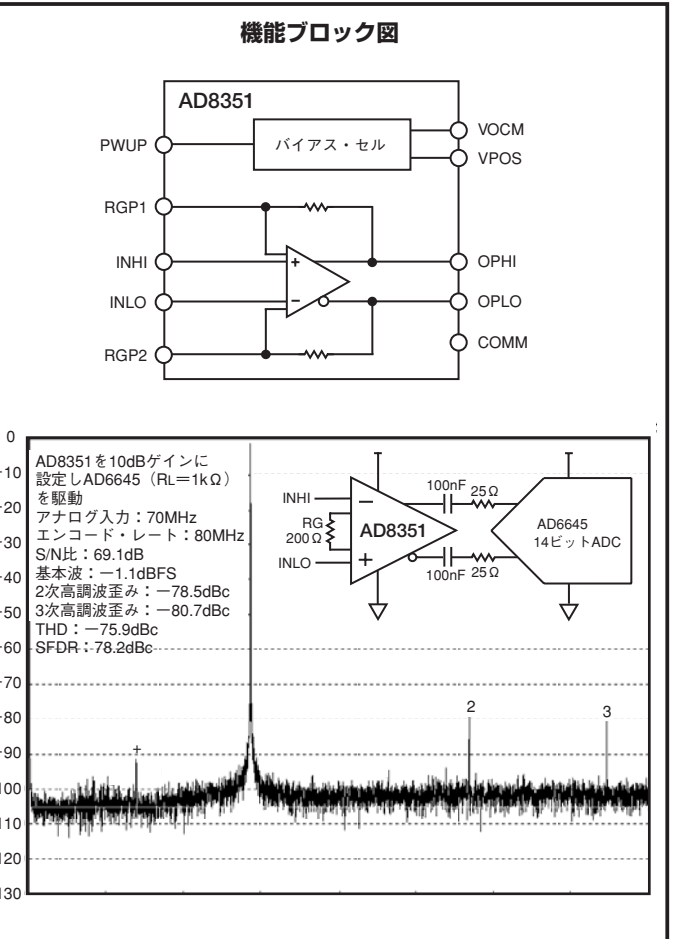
機能ブロック図

AD8351

PWUP

バイアス・セル

VOCM

VPOS

RGP1

INHI

+

INLO

−

RGP2

OPHI

OPLO

COMM

0

-10

-20

-30

-40

-50

-60

-70

-80

-90

-100

-110

-120

-130

AD8351を10dBゲインに設定しAD6645（RL＝1kΩ）を駆動
アナログ入力：70MHz
エンコード・レート：80MHz
S/N比：69.1dB
基本波：−1.1dBFS
2次高調波歪み：−78.5dBc
3次高調波歪み：−80.7dBc
THD：−75.9dBc
SFDR：78.2dBc

INHI

−

RG 200Ω

AD8351

INLO

+

100nF

25Ω

100nF

25Ω

AD6645
14ビットADC

+

2

3